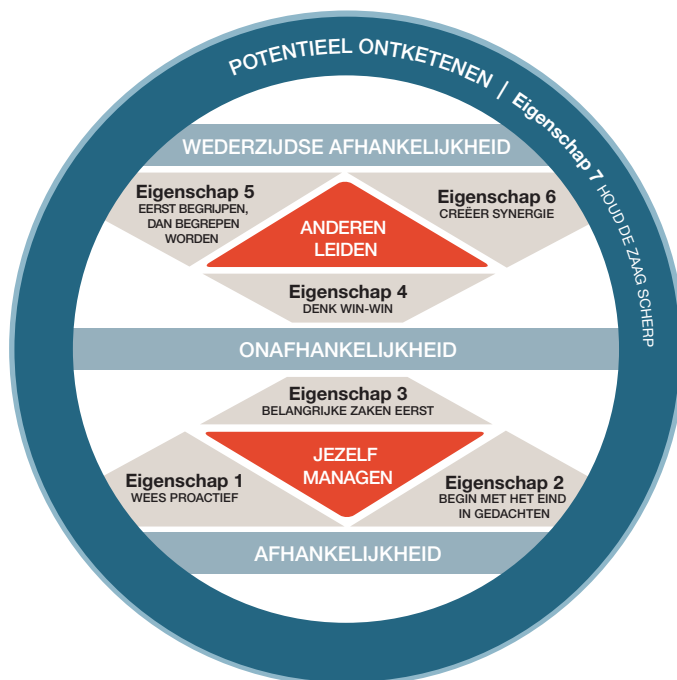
POTENTIEEL ONTKETENEN | Eigenschap 7 HOUD DE ZAAG SCHERP

WEDERZIJDSE AFHANKELIJKHEID

Eigenschap 5
EERST BEGRIJPEN, DAN BEGREPEN WORDEN

ANDEREN LEIDEN

Eigenschap 6
CREËER SYNERGIE

Eigenschap 4
DENK WIN-WIN

ONAFHANKELIJKHEID

Eigenschap 3
BELANGRIJKE ZAKEN EERST

Eigenschap 1
WEES PROACTIEF

JEZELF MANAGEN

Eigenschap 2
BEGIN MET HET EIND IN GEDACHTEN

AFHANKELIJKHEID